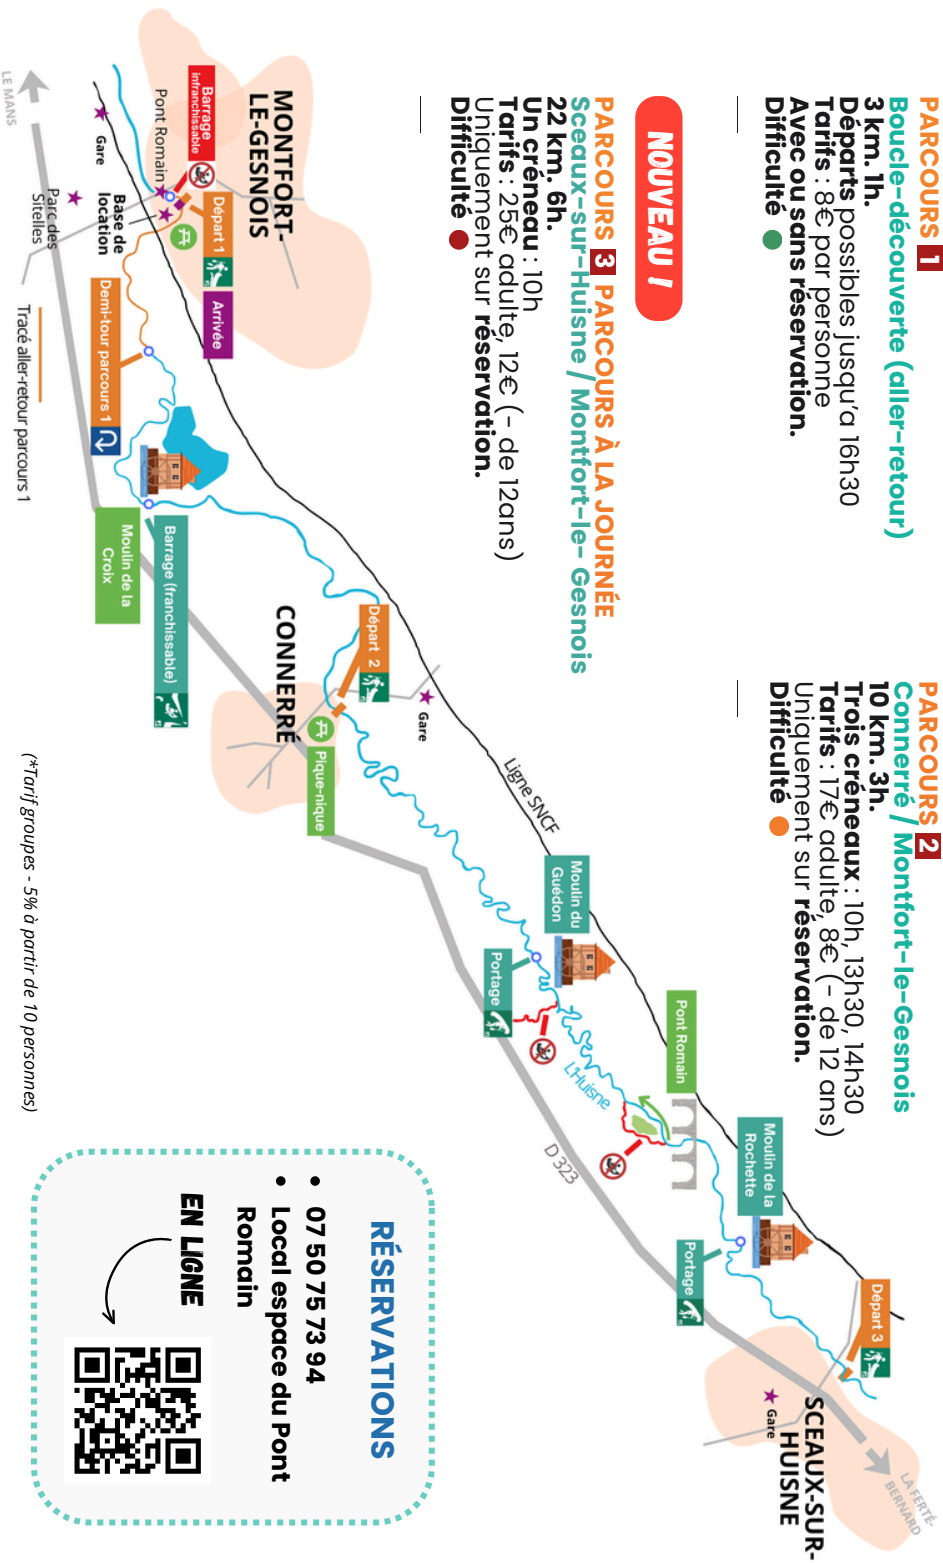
PARCOURS 1
Boucle-découverte (aller-retour)
3 km. 1h.
Départs possibles jusqu'à 16h30
Tarifs : 8€ par personne
Avec ou sans réservation.
Difficulté

PARCOURS 2
Connerré / Montfort-le-Gesnois
10 km. 3h.
Trois créneaux : 10h, 13h30, 14h30
Tarifs : 17€ adulte, 8€ (- de 12 ans)
Uniquement sur réservation.
Difficulté

NOUVEAU !

PARCOURS 3 PARCOURS À LA JOURNÉE
Sceaux-sur-Huisne / Montfort-le-Gesnois
22 km. 6h.
Un créneau : 10h
Tarifs : 25€ adulte, 12€ (- de 12ans)
Uniquement sur réservation.
Difficulté

MONTFORT-LE-GESNOIS
Barrage infranchissable
Pont Romain
Gare
Départ 1
Arrivée
Base de location
Parc des Sitelles
LE MANS
Tracé aller-retour parcours 1
Demi-tour parcours 1
Moulin de la Croix
Barrage (franchissable)
CONNERRÉ
Départ 2
Gare
Pique-nique
Ligne SNCF
Moulin du Guédon
Portage
L'Huisne
Pont Romain
Moulin de la Rochette
D 323
Portage
Départ 3
Gare
SCEAUX-SUR-HUISNE
LA FERTÉ-BERNARD

(*Tarif groupes - 5% à partir de 10 personnes)

RÉSERVATIONS
• 07 50 75 73 94
• Local espace du Pont Romain
EN LIGNE